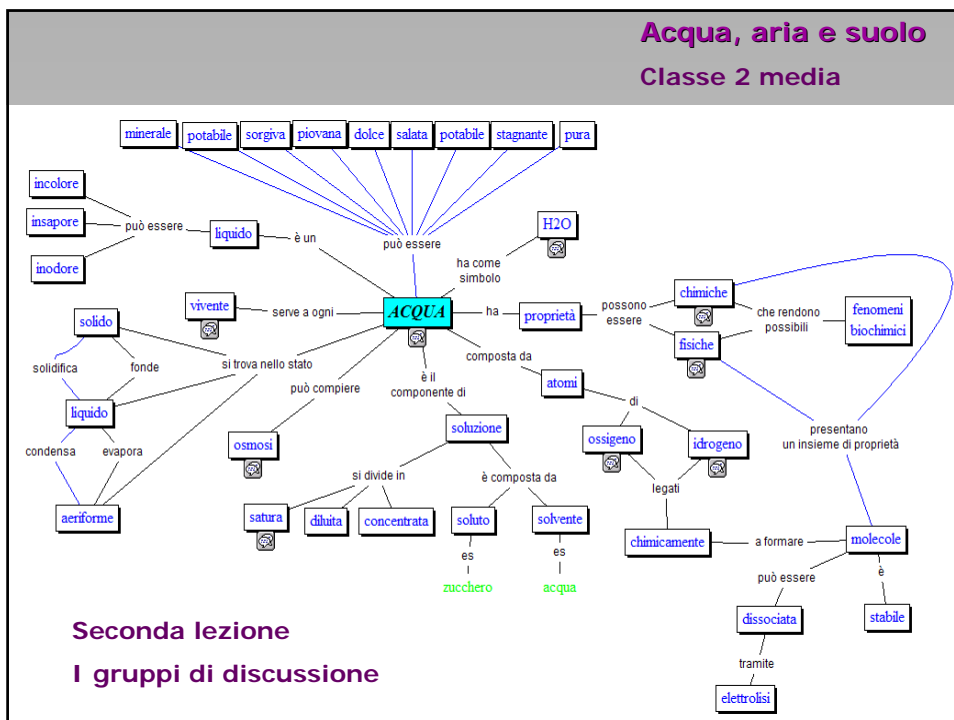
Acqua, aria e suolo
Classe 2 media

minerale potabile sorgiva piovana dolce salata potabile stagnante pura

incolore
insapore
inodore
può essere
liquido
è un
può essere
H2O
ha come simbolo

vivente
serve a ogni
ACQUA
ha
proprietà
possono essere
chimiche
fisiche
che rendono possibili
fenomeni biochimici

solido
solidifica
fonde
si trova nello stato
liquido
condensa
evapora
aeriforme

può compiere
osmosi
è il componente di
soluzione
si divide in
satura
diluita
concentrata
è composta da
soluto
es
zucchero
solvente
es
acqua

composta da
atomi
di
ossigeno
idrogeno
legati
chimicamente
a formare
molecole
presentano un insieme di proprietà
può essere
dissociata
tramite
elettrolisi
è
stabile

Seconda lezione
I gruppi di discussione